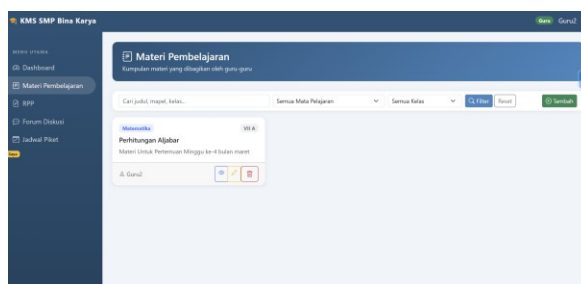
KMS SMP Bina Karya

Guru Guru2

MENU UTAMA
Dashboard
Materi Pembelajaran
RPP
Forum Diskusi
Jadwal Piket

Materi Pembelajaran
Kumpulan materi yang dibagikan oleh guru-guru

Cari judul, mapel, kelas...
Semua Mata Pelajaran
Semua Kelas
Filter
Reset
Tambah

Matematika
VII A
Perhitungan Aljabar
Materi Untuk Pertemuan Minggu ke-4 bulan maret
Guru2